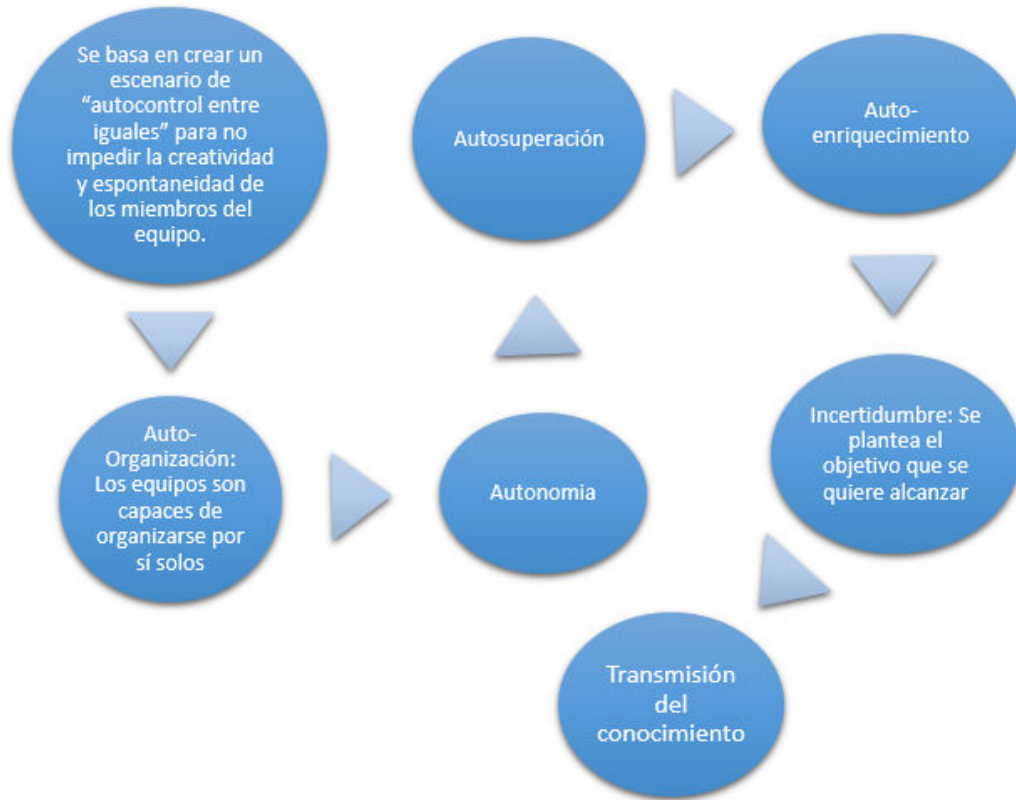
Se basa en crear un escenario de “autocontrol entre iguales” para no impedir la creatividad y espontaneidad de los miembros del equipo.

Auto-Organización: Los equipos son capaces de organizarse por sí solos

Autonomia

Autosuperación

Auto-enriquecimiento

Incertidumbre: Se plantea el objetivo que se quiere alcanzar

Transmisión del conocimiento